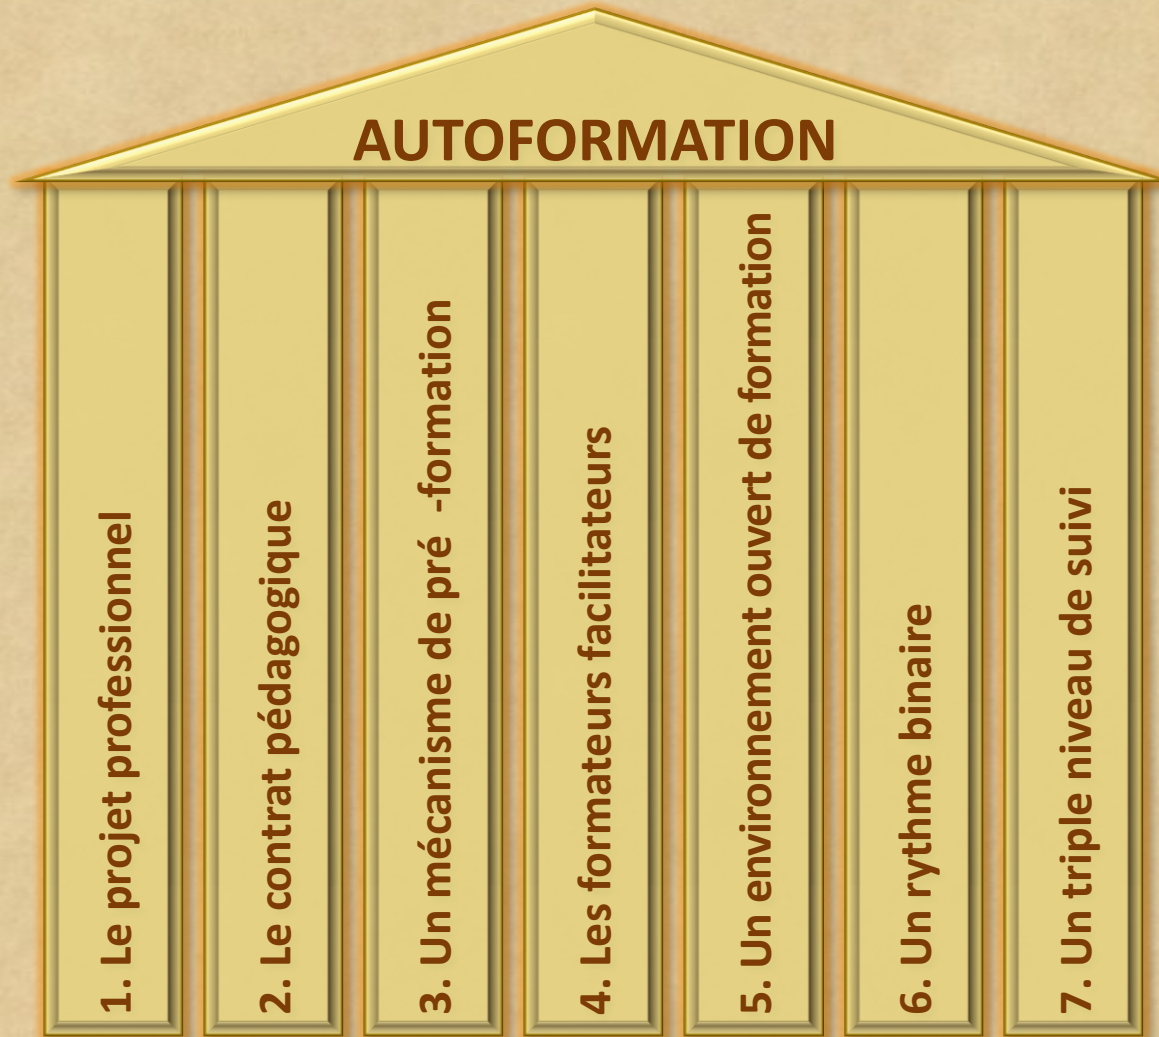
AUTOFORMATION

1. Le projet professionnel

2. Le contrat pédagogique

3. Un mécanisme de pré -formation

4. Les formateurs facilitateurs

5. Un environnement ouvert de formation

6. Un rythme binaire

7. Un triple niveau de suivi